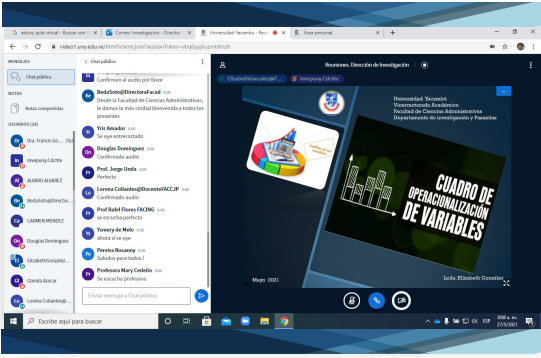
G eluny aula virtual - Buscar con Google | Correo: Investigación - Director | Universidad Yacambu - Reun | Área personal

video1.uny.edu.ve/html5client/join?sessionToken=

MENSAJES
Chat público
NOTAS
Notas compartidas
USUARIOS (20)
Dra. Francis Go...
lovepuny.Colchte
ALVARO ALVAREZ
BedaSoto@Director...
CARMEN MENDEZ
Douglas Dominguez
ElizabethGonzalez...
Glenda Azocar
Lorena Collantes@...

< Chat público
Confirmen el audio por favor

BedaSoto@DirectoraFacad
Desde la Facultad de Ciencias Administrativas, le damos la más cordial bienvenida a todos los presentes

Yris Amador
Se oye entrecortado

Douglas Dominguez
Confirmado audio

Prof. Jorge Umia
Perfecto

Lorena Collantes@DocenteFACCJP
Confirmado audio

Prof Rafel Flores FACING
se escucha perfecto

Ysmery de Melo
ahora si se oye

Pereira Rosanny
Saludos para todos.!

Profesora Mary Cedeño
Se escucha perfecto.

Enviar mensaje a Chat público

Reuniones. Dirección de Investigación

ElizabethGonzalez@F... | lovepuny.Colchte

Universidad Yacambú
Vicerrectorado Académico
Facultad de Ciencias Administrativas
Departamento de investigación y Pasantías

CUADRO DE OPERACIONALIZACIÓN DE VARIABLES

Mayo 2021

Lcda. Elizabeth González

Escribe aquí para buscar

ESP 3:03 p. m. 27/5/2021